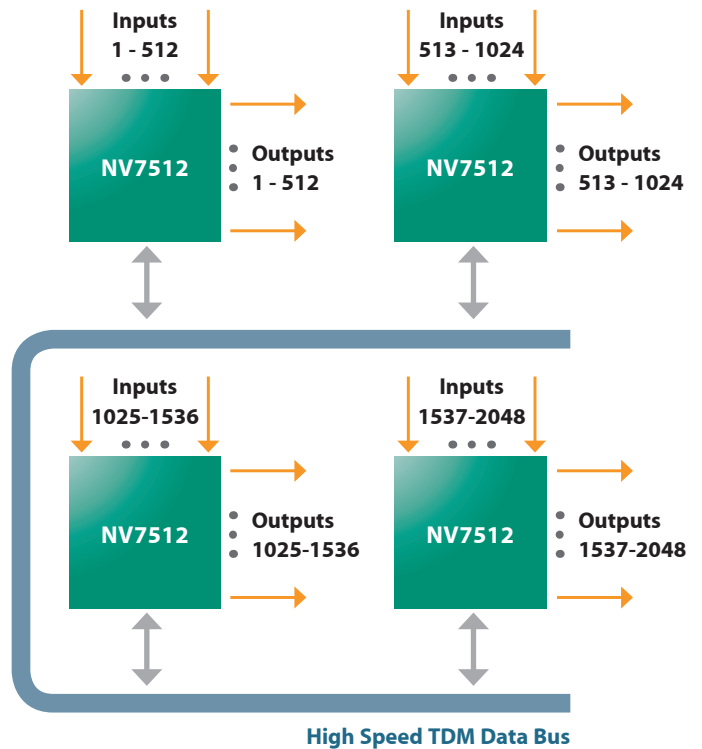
Inputs 1 - 512

NV7512

Outputs 1 - 512

Inputs 513 - 1024

NV7512

Outputs 513 - 1024

Inputs 1025-1536

NV7512

Outputs 1025-1536

Inputs 1537-2048

NV7512

Outputs 1537-2048

High Speed TDM Data Bus